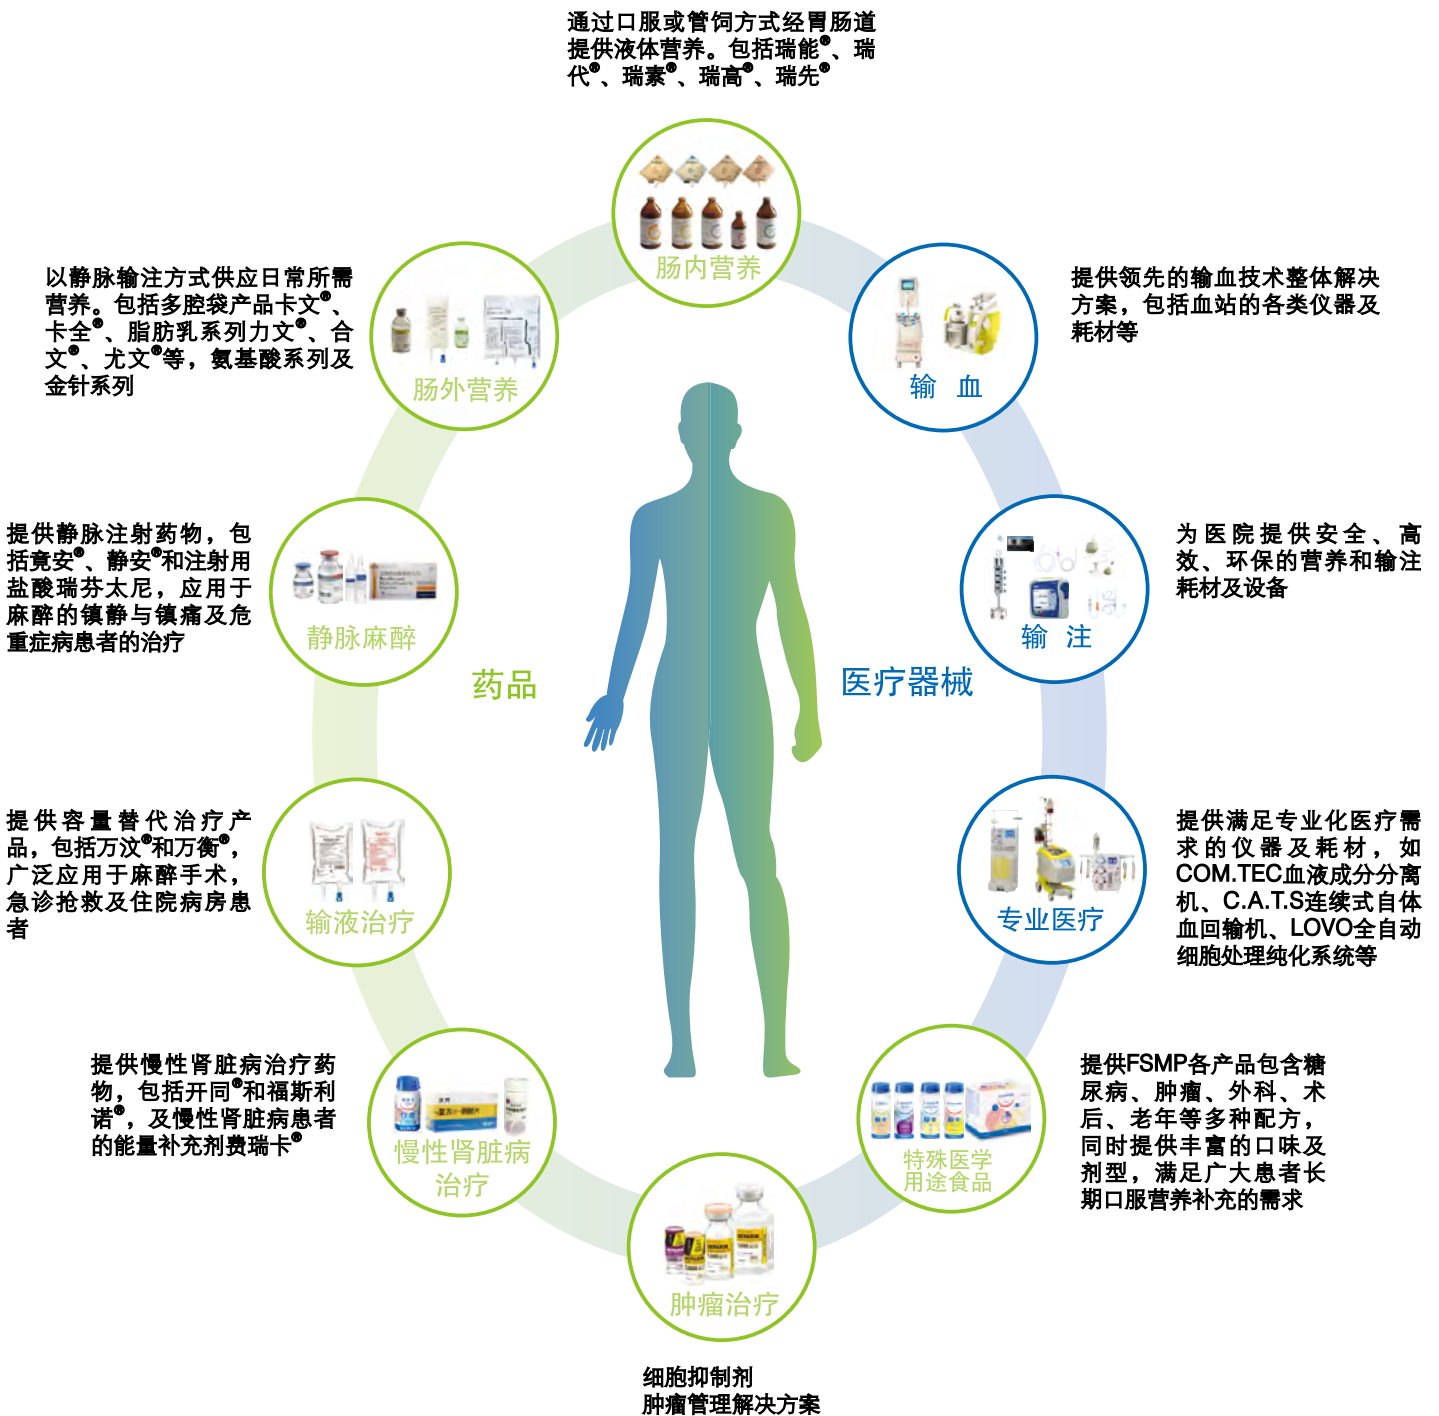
通过口服或管饲方式经胃肠道提供液体营养。包括瑞能®、瑞代®、瑞素®、瑞高®、瑞先®

肠内营养

以静脉输注方式供应日常所需营养。包括多腔袋产品卡文®、卡全®、脂肪乳系列力文®、合文®、尤文®等，氨基酸系列及金针系列

肠外营养

提供领先的输血技术整体解决方案，包括血站的各类仪器及耗材等

输 血

提供静脉注射药物，包括竟安®、静安®和注射用盐酸瑞芬太尼，应用于麻醉的镇静与镇痛及危重症病患者的治疗

静脉麻醉

为医院提供安全、高效、环保的营养和输注耗材及设备

输 注

药品

医疗器械

提供容量替代治疗产品，包括万汶®和万衡®，广泛应用于麻醉手术，急诊抢救及住院病房患者

输液治疗

提供满足专业化医疗需求的仪器及耗材，如COM.TEC血液成分分离机、C.A.T.S连续式自体血回输机、LOVO全自动细胞处理纯化系统等

专业医疗

提供慢性肾脏病治疗药物，包括开同®和福斯利诺®，及慢性肾脏病患者的能量补充剂费瑞卡®

慢性肾脏病治疗

提供FSMP各产品包含糖尿病、肿瘤、外科、术后、老年等多种配方，同时提供丰富的口味及剂型，满足广大患者长期口服营养补充的需求

特殊医学用途食品

肿瘤治疗

细胞抑制剂
肿瘤管理解决方案